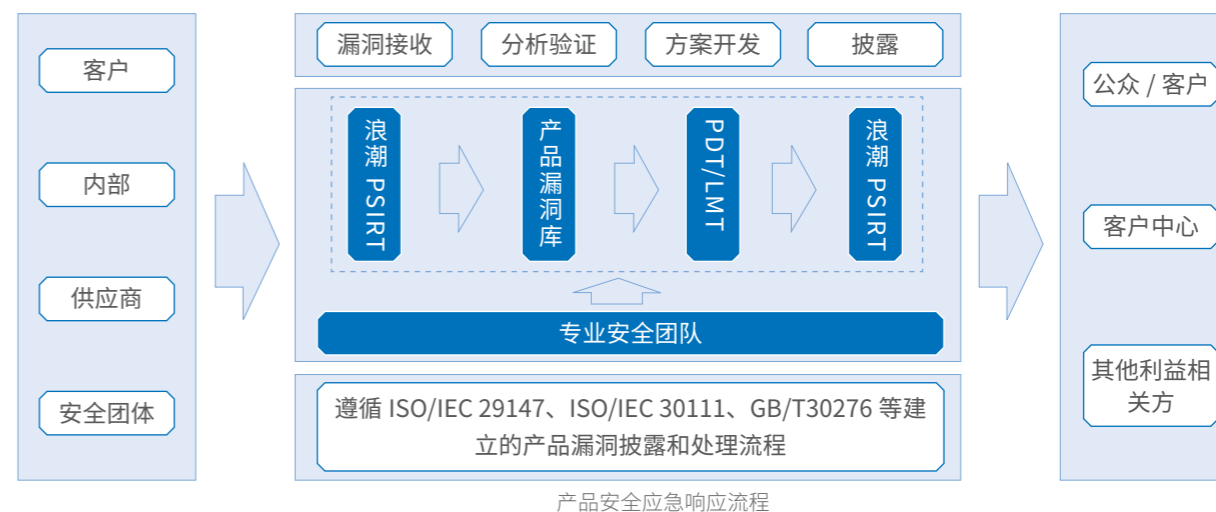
客户

内部

供应商

安全团体

漏洞接收

分析验证

方案开发

披露

浪潮 PSIRT

产品漏洞库

PDT/LMT

浪潮 PSIRT

专业安全团队

遵循 ISO/IEC 29147、ISO/IEC 30111、GB/T30276 等建立的产品漏洞披露和处理流程

公众 / 客户

客户中心

其他利益相关方

产品安全应急响应流程